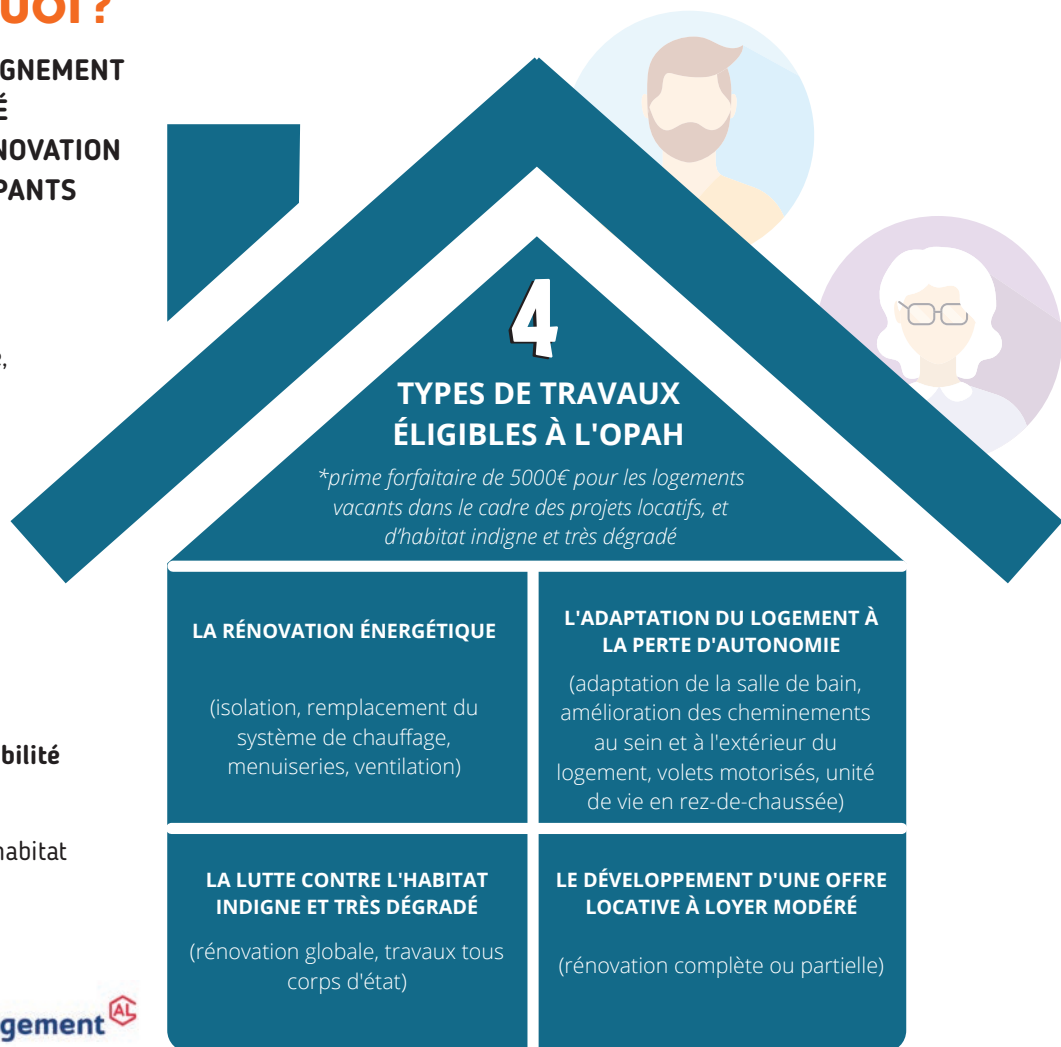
UOI ?

GNEMENT
É
NOVATION
PANTS

e,

bilité

habitat

gement AL

4

TYPES DE TRAVAUX ÉLIGIBLES À L'OPAH

*prime forfaitaire de 5000€ pour les logements vacants dans le cadre des projets locatifs, et d'habitat indigne et très dégradé

LA RÉNOVATION ÉNERGÉTIQUE

(isolation, remplacement du système de chauffage, menuiseries, ventilation)

L'ADAPTATION DU LOGEMENT À LA PERTE D'AUTONOMIE

(adaptation de la salle de bain, amélioration des cheminements au sein et à l'extérieur du logement, volets motorisés, unité de vie en rez-de-chaussée)

LA LUTTE CONTRE L'HABITAT INDIGNE ET TRÈS DÉGRADÉ

(rénovation globale, travaux tous corps d'état)

LE DÉVELOPPEMENT D'UNE OFFRE LOCATIVE À LOYER MODÉRÉ

(rénovation complète ou partielle)